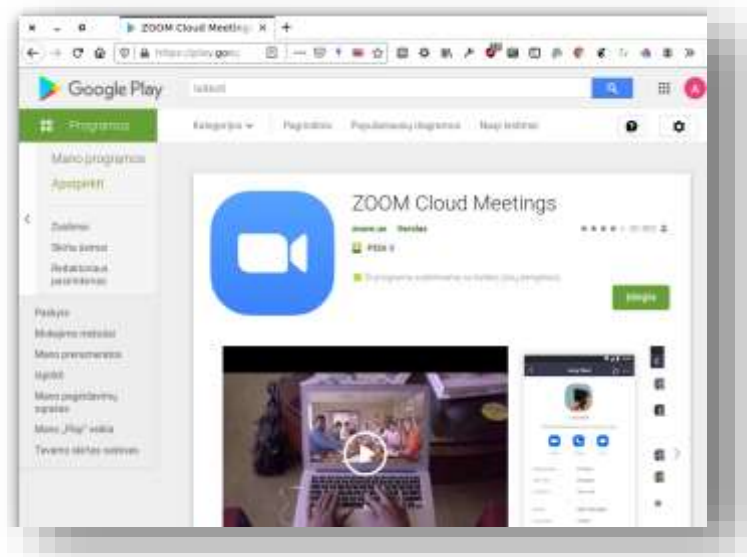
ZOOM Cloud Meeting ×

https://play.goo

Google Play

Programos

Kategorijos

Pagrindinis

Populiariausių diagramos

Nauji leidimai

Mano programos

Apsipirkti

Žaidimai

Skirta šeimai

Redaktoriaus pasirinkimas

Paskyra

Mokėjimo metodai

Mano prenumeratos

Išpirkti

Mano pageidavimų sąrašas

Mano „Play“ veikla

Tėvams skirtos gairės

ZOOM Cloud Meetings

zoom.us Verslas

PEGI 3

Ši programa suderinama su visais jūsų įrenginiais.

Įdiegta